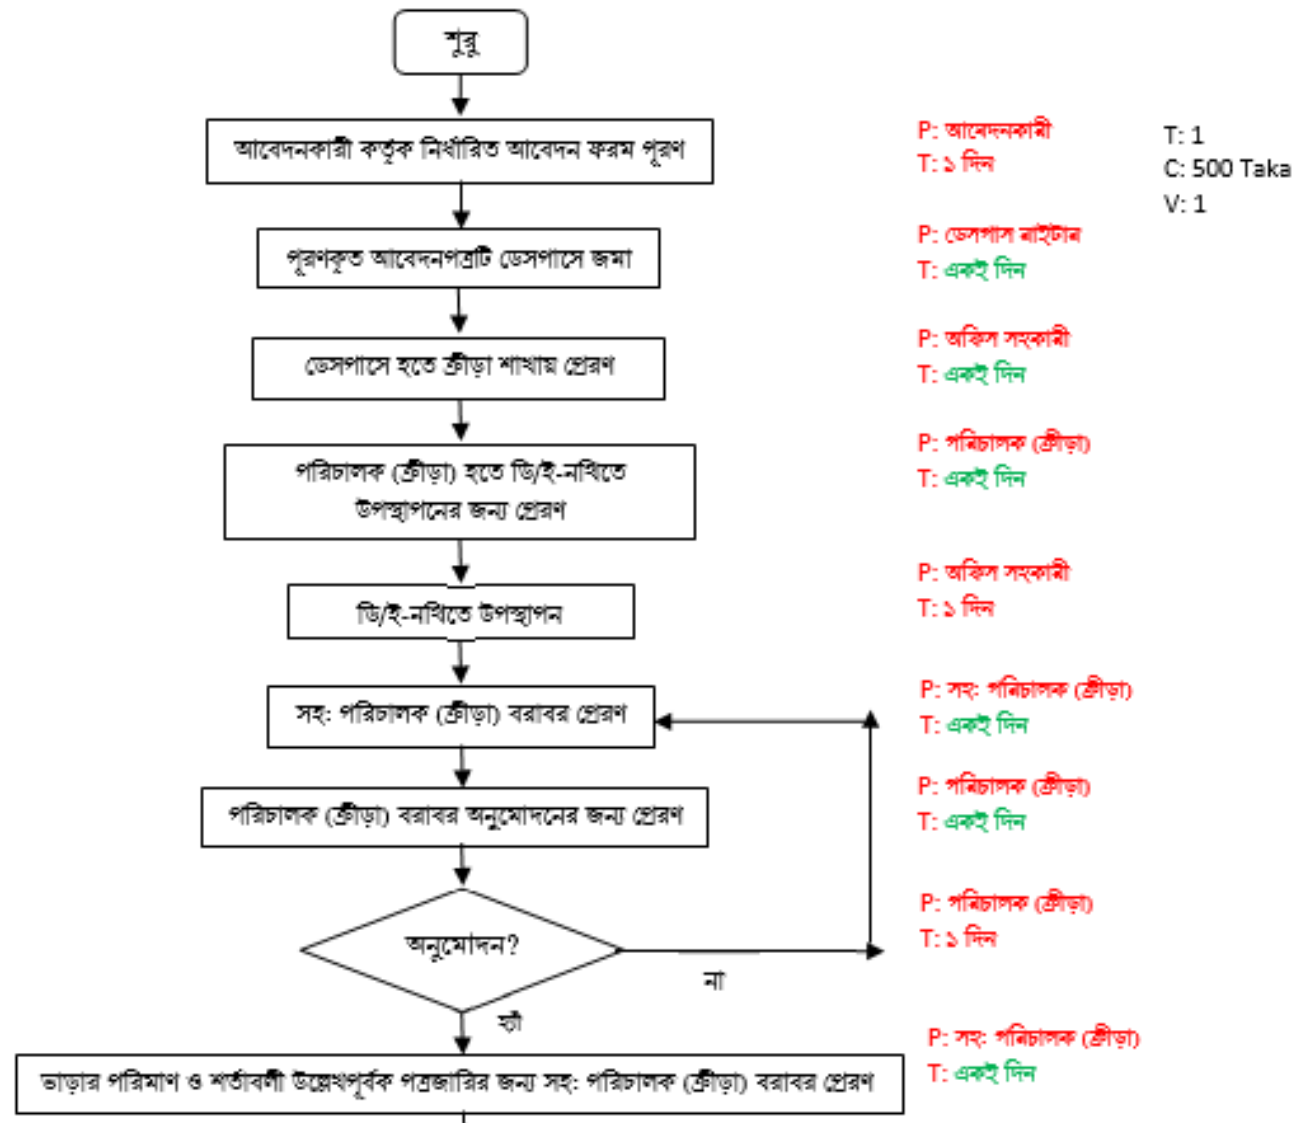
শুরু

আবেদনকারী কর্তৃক নির্ধারিত আবেদন ফরম পূরণ

P: আবেদনকারী
T: ১ দিন

T: 1
C: 500 Taka
V: 1

পূরণকৃত আবেদনপত্রটি ডেসপাসে জমা

P: ডেসপাস রাইটার
T: একই দিন

ডেসপাসে হতে ক্রীড়া শাখায় প্রেরণ

P: অফিস সহকারী
T: একই দিন

পরিচালক (ক্রীড়া) হতে ডি/ই-নথিতে উপস্থাপনের জন্য প্রেরণ

P: পরিচালক (ক্রীড়া)
T: একই দিন

ডি/ই-নথিতে উপস্থাপন

P: অফিস সহকারী
T: ১ দিন

সহ: পরিচালক (ক্রীড়া) বরাবর প্রেরণ

P: সহ: পরিচালক (ক্রীড়া)
T: একই দিন

পরিচালক (ক্রীড়া) বরাবর অনুমোদনের জন্য প্রেরণ

P: পরিচালক (ক্রীড়া)
T: একই দিন

অনুমোদন?

না

P: পরিচালক (ক্রীড়া)
T: ১ দিন

হাঁ

ভাড়ার পরিমাণ ও শর্তাবলী উল্লেখপূর্বক পত্রজারির জন্য সহ: পরিচালক (ক্রীড়া) বরাবর প্রেরণ

P: সহ: পরিচালক (ক্রীড়া)
T: একই দিন